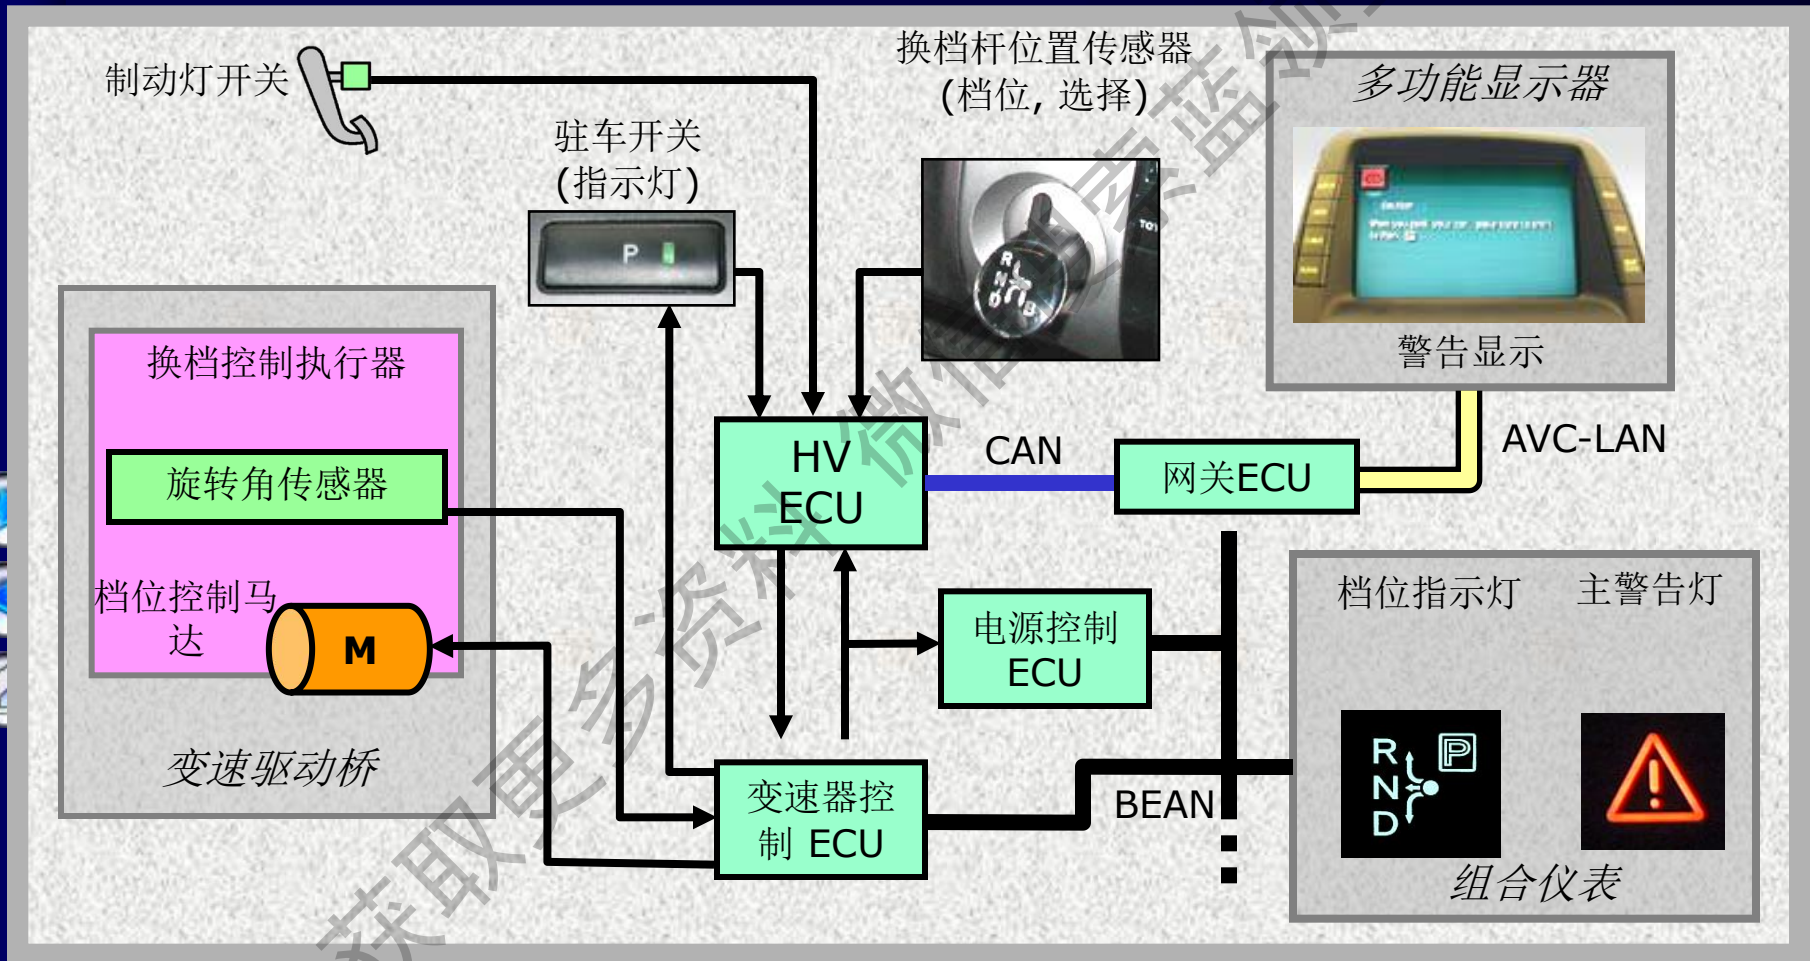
制动灯开关

换档杆位置传感器
(档位, 选择)

多功能显示器

驻车开关
(指示灯)

P

警告显示

换档控制执行器

旋转角传感器

档位控制马达

M

变速驱动桥

HV
ECU

CAN

网关ECU

AVC-LAN

电源控制
ECU

档位指示灯

主警告灯

变速器控
制 ECU

BEAN

R
N
D

P

组合仪表

获取更多资料 微信 蓝领